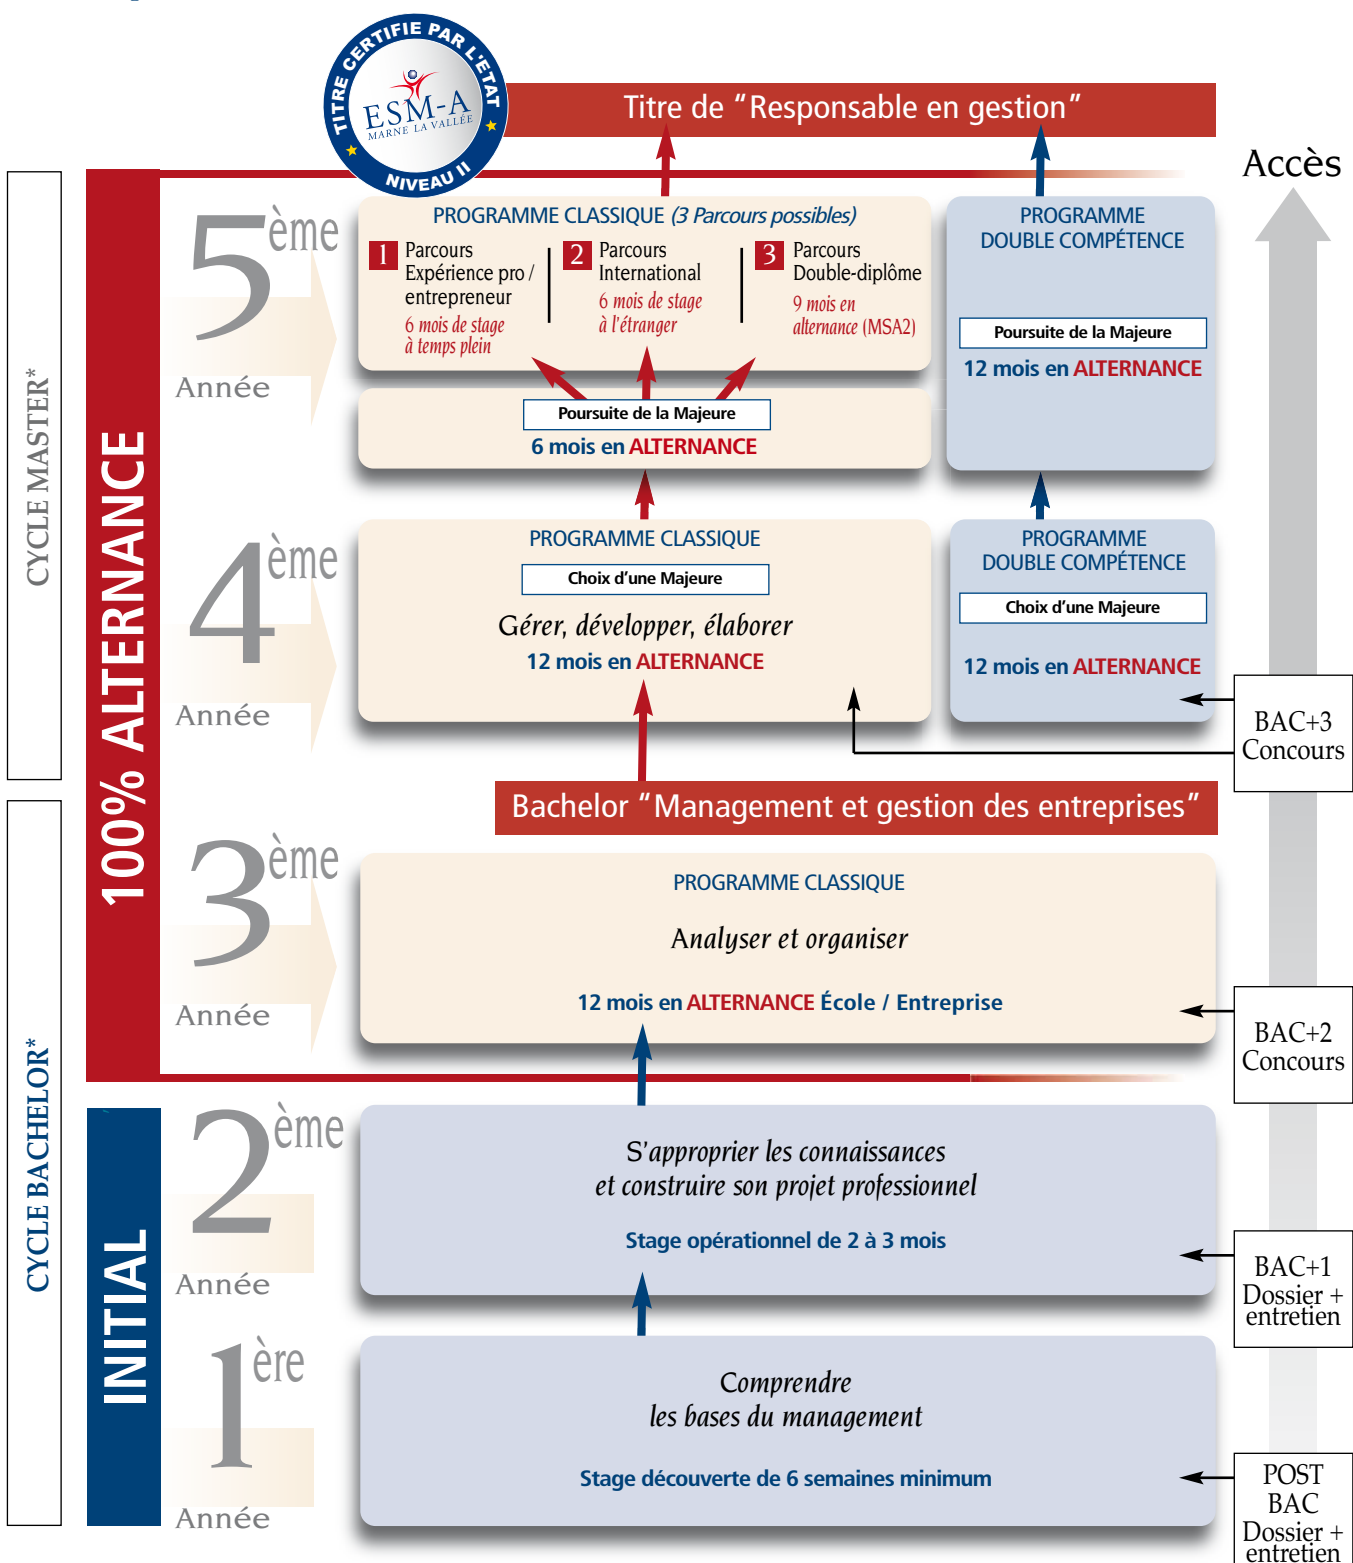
TITRE CERTIFIE PAR L'ETAT
ESM-A
MARNE LA VALLÉE
NIVEAU II

Titre de “Responsable en gestion”

Accès

CYCLE MASTER*

100% ALTERNANCE

5ème Année

PROGRAMME CLASSIQUE (3 Parcours possibles)

1 Parcours Expérience pro / entrepreneur
6 mois de stage à temps plein

2 Parcours International
6 mois de stage à l'étranger

3 Parcours Double-diplôme
9 mois en alternance (MSA2)

Poursuite de la Majeure
6 mois en ALTERNANCE

PROGRAMME DOUBLE COMPÉTENCE

Poursuite de la Majeure
12 mois en ALTERNANCE

4ème Année

PROGRAMME CLASSIQUE
Choix d'une Majeure
Gérer, développer, élaborer
12 mois en ALTERNANCE

PROGRAMME DOUBLE COMPÉTENCE
Choix d'une Majeure
12 mois en ALTERNANCE

BAC+3 Concours

Bachelor “Management et gestion des entreprises”

CYCLE BACHELOR*

3ème Année

PROGRAMME CLASSIQUE
Analyser et organiser
12 mois en ALTERNANCE École / Entreprise

BAC+2 Concours

INITIAL

2ème Année

S'approprier les connaissances et construire son projet professionnel
Stage opérationnel de 2 à 3 mois

BAC+1 Dossier + entretien

1ère Année

Comprendre les bases du management
Stage découverte de 6 semaines minimum

POST BAC Dossier + entretien